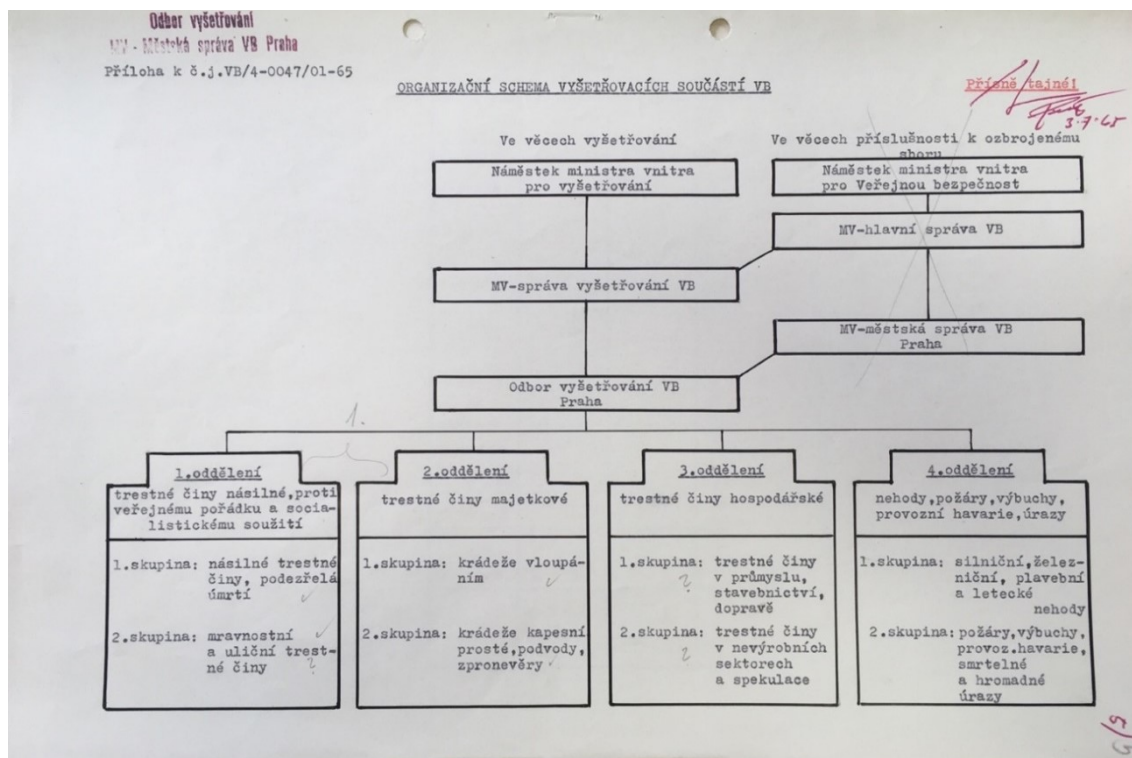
Odbor vyšetřování
MV - Městská správa VB Praha
Příloha k č.j.VB/4-0047/01-65

ORGANIZAČNÍ SCHEMA VYŠETŘOVACÍCH SOUČÁSTÍ VB

Přísně tajné!
3.7.65

Ve věcech vyšetřování

Ve věcech příslušnosti k ozbrojenému sboru

Náměstek ministra vnitra pro vyšetřování

Náměstek ministra vnitra pro Veřejnou bezpečnost

MV-hlavní správa VB

MV-správa vyšetřování VB

MV-městská správa VB Praha

Odbor vyšetřování VB Praha

1.

1.oddělení
trestné činy násilné,proti veřejnému pořádku a socialistickému soužití

1.skupina: násilné trestné činy, podezřelá úmrtí

2.skupina: mravnostní a uliční trestné činy
?

2.oddělení
trestné činy majetkové

1.skupina: krádeže vloupáním

2.skupina: krádeže kapesní prosté,podvody, zpronevěry

3.oddělení
trestné činy hospodářské

1.skupina: trestné činy v průmyslu, stavebnictví, dopravě
?

2.skupina: trestné činy v nevýrobních sektorech a spekulace
?

4.oddělení
nehody,požáry,výbuchy, provozní havarie,úrazy

1.skupina: silniční,železniční, plavební a letecké nehody

2.skupina: požáry,výbuchy, provoz.havarie, smrtelné a hromadné úrazy

5